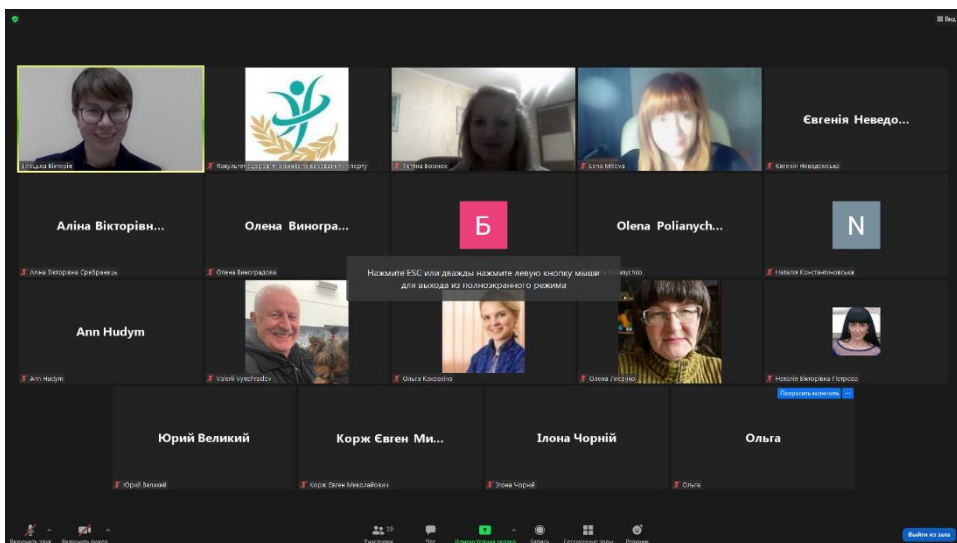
Вид

Гуцька Вікторія

Факультет здоров'я, фізичного виховання і спорту

Тетяна Бохонок

Lena Miteva

Євгенія Неведо...

Євгенія Неведомська

Аліна Вікторівн...

Аліна Вікторівна Сребранець

Олена Виногра...

Олена Виноградова

Б

Olena Polianych...

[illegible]ичко

N

Наталія Костянтинівська

Нажмите ESC или дважды нажмите левую кнопку мыши для выхода из полноэкранного режима

Ann Hudym

Ann Hudym

Valerii Vynohradov

Ольга Кокоєліна

Олена Лисенко

Наталія Вікторівна Петрова

Попросить включить ...

Юрий Великий

Юрий Великий

Корж Євген Ми...

Корж Євген Миколайович

Ілона Чорній

Ілона Чорній

Ольга

Ольга

Включить звук

Включить видео

19
Участники

Чат

Демонстрация экрана

Запись

Сессионные залы

Реакции

Выйти из зала